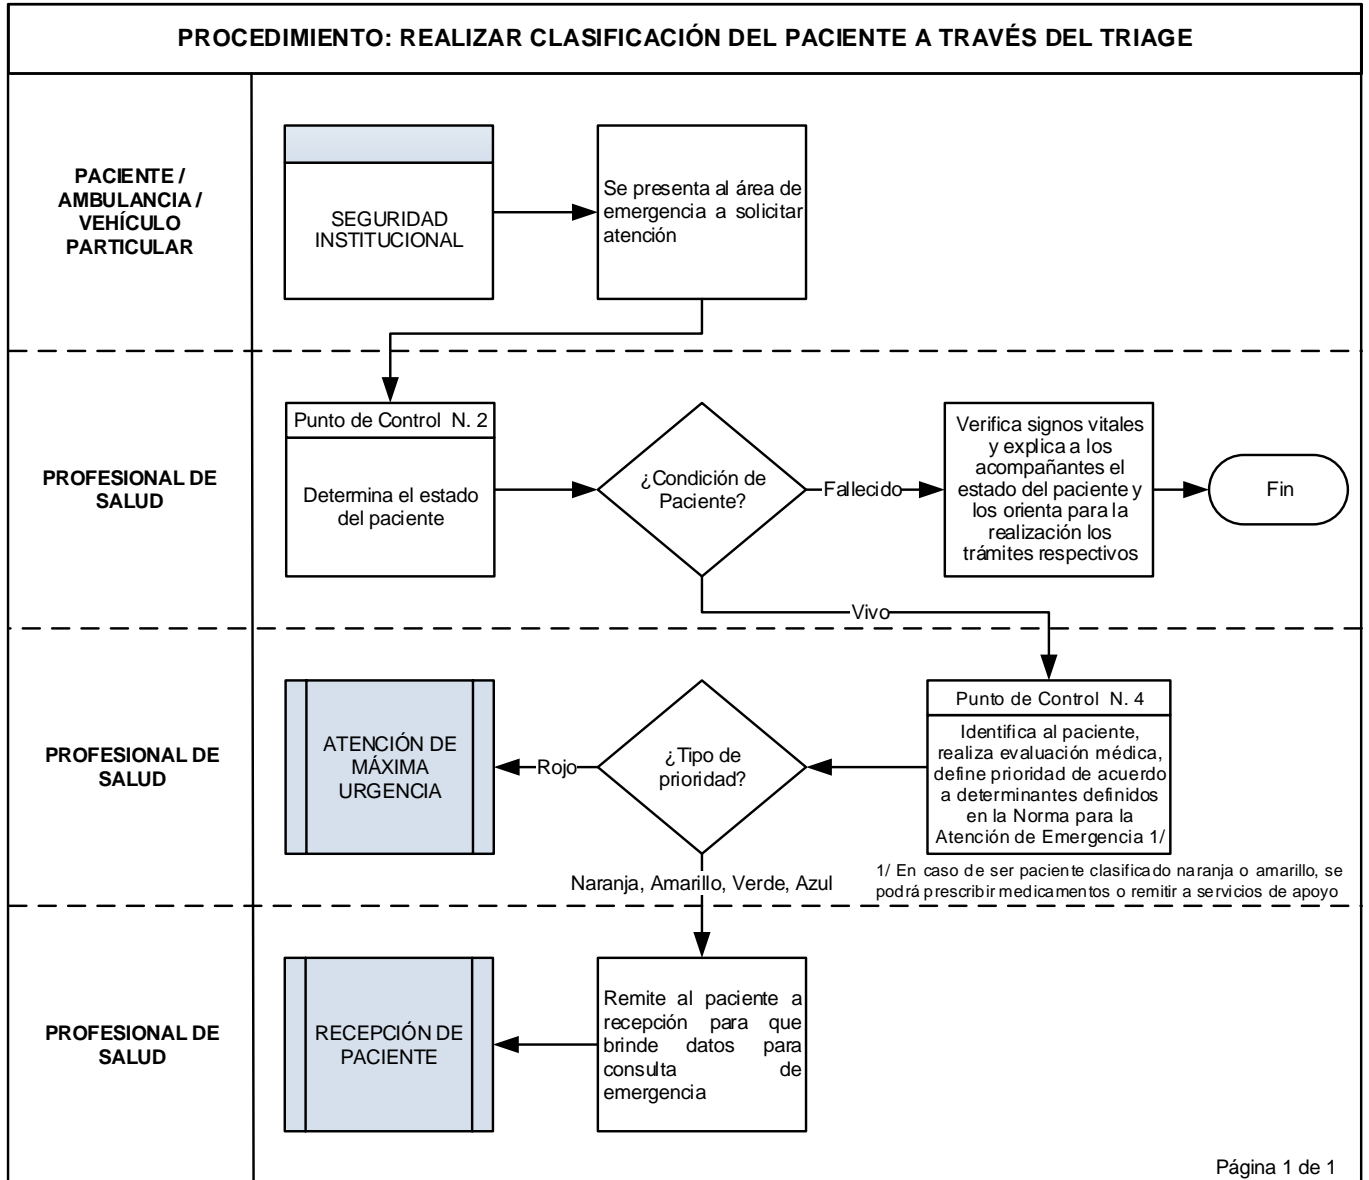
PROCEDIMIENTO: REALIZAR CLASIFICACIÓN DEL PACIENTE A TRAVÉS DEL TRIAGE

PACIENTE / AMBULANCIA / VEHÍCULO PARTICULAR

SEGURIDAD INSTITUCIONAL

Se presenta al área de emergencia a solicitar atención

PROFESIONAL DE SALUD

Punto de Control N. 2

Determina el estado del paciente

¿Condición de Paciente?

Fallecido

Verifica signos vitales y explica a los acompañantes el estado del paciente y los orienta para la realización los trámites respectivos

Fin

Vivo

PROFESIONAL DE SALUD

ATENCIÓN DE MÁXIMA URGENCIA

Rojo

¿Tipo de prioridad?

Punto de Control N. 4

Identifica al paciente, realiza evaluación médica, define prioridad de acuerdo a determinantes definidos en la Norma para la Atención de Emergencia 1/

1/ En caso de ser paciente clasificado naranja o amarillo, se podrá prescribir medicamentos o remitir a servicios de apoyo

Naranja, Amarillo, Verde, Azul

PROFESIONAL DE SALUD

RECEPCIÓN DE PACIENTE

Remite al paciente a recepción para que brinde datos para consulta de emergencia

Página 1 de 1